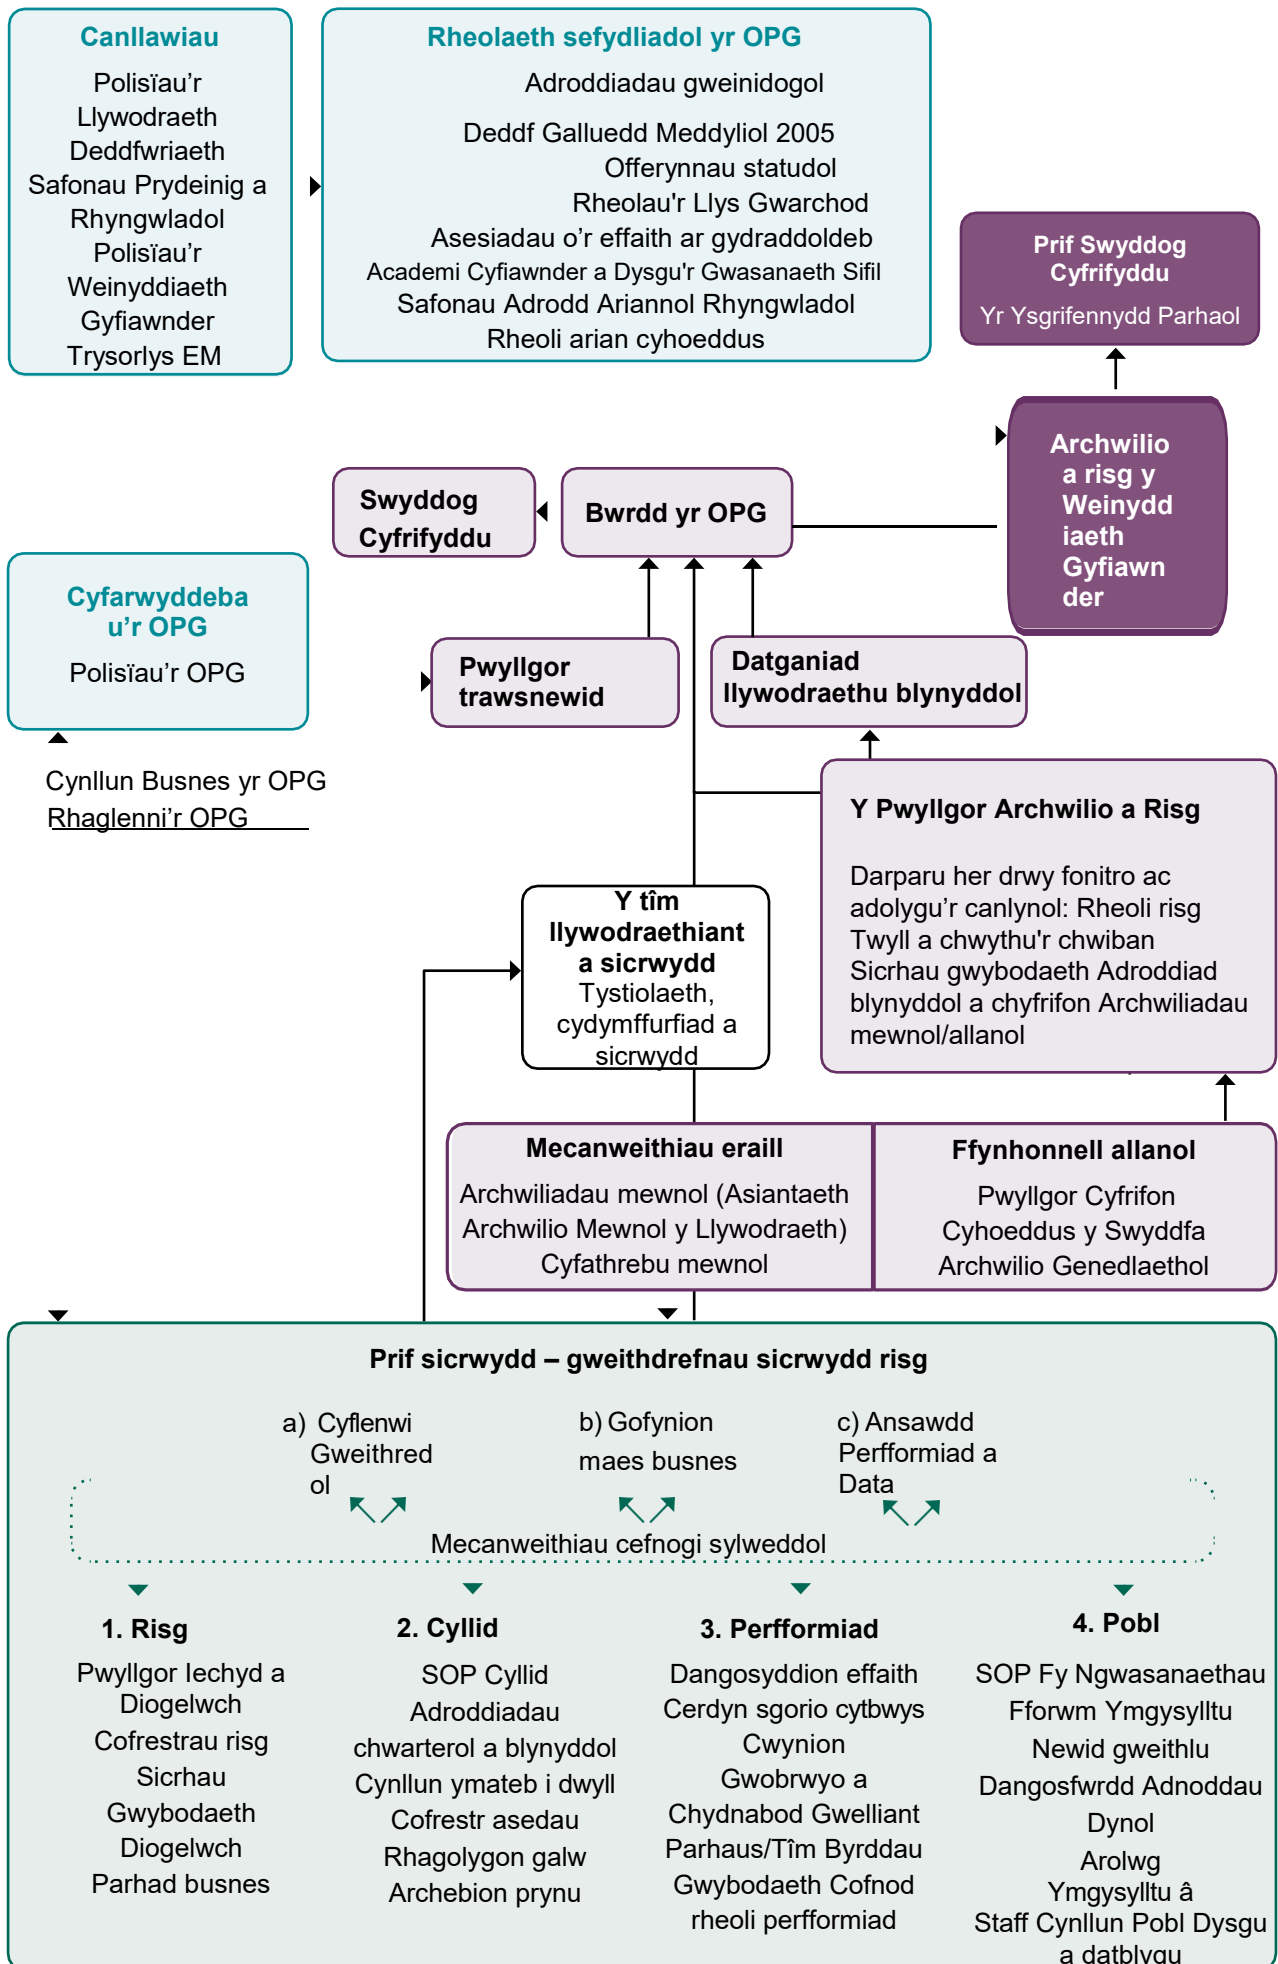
Canllawiau

Polisïau'r Llywodraeth
Deddfwriaeth
Safonau Prydeinig a Rhyngwladol
Polisïau'r Weinyddiaeth Gyfiawnder
Trysorlys EM

Rheolaeth sefydliadol yr OPG

Adroddiadau gweinidogol
Deddf Galluedd Meddyliol 2005
Offerynnau statudol
Rheolau'r Llys Gwarchod
Asesiadau o'r effaith ar gydraddoldeb
Academi Cyfiawnder a Dysgu'r Gwasanaeth Sifil
Safonau Adrodd Ariannol Rhyngwladol
Rheoli arian cyhoeddus

Prif Swyddog Cyfrifyddu

Yr Ysgrifennydd Parhaol

Archwilio a risg y Weinydd iaeth Gyfiawn der

Swyddog Cyfrifyddu

Bwrdd yr OPG

Cyfarwyddeba u'r OPG

Polisïau'r OPG

Pwyllgor trawsnewid

Datganiad llywodraethu blynyddol

Cynllun Busnes yr OPG
Rhaglenni'r OPG

Y Pwyllgor Archwilio a Risg

Darparu her drwy fonitro ac adolygu'r canlynol: Rheoli risg
Twyll a chwythu'r chwiban
Sicrhau gwybodaeth Adroddiad blynyddol a chyfrifon Archwiliadau mewnol/allanol

Y tîm llywodraethiant a sicrwydd
Tystiolaeth, cydymffurfiad a sicrwydd

Mecanweithiau eraill

Archwiliadau mewnol (Asiantaeth Archwilio Mewnol y Llywodraeth)
Cyfathrebu mewnol

Ffynhonnell allanol

Pwyllgor Cyfrifon Cyhoeddus y Swyddfa Archwilio Genedlaethol

Prif sicrwydd – gweithdrefnau sicrwydd risg

a) Cyflenwi Gweithredol
b) Gofynion maes busnes
c) Ansawdd Perfformiad a Data

Mecanweithiau cefnogi sylweddol

1. Risg

Pwyllgor Iechyd a Diogelwch
Cofrestrau risg
Sicrhau Gwybodaeth
Diogelwch
Parhad busnes

2. Cyllid

SOP Cyllid
Adroddiadau chwarterol a blynyddol
Cyllun ymateb i dwyll
Cofrestr asedau
Rhagolygon galw
Archebion prynu

3. Perfformiad

Dangosyddion effaith
Cerdyn sgorio cytbwys
Cwynion
Gwobrwyo a Chydnabod Gwelliant Parhaus/Tîm Byrddau
Gwybodaeth Cofnod rheoli perfformiad

4. Pobl

SOP Fy Ngwasanaethau
Fforwm Ymgysylltu
Newid gweithlu
Dangosfwrdd Adnoddau Dynol
Arolwg Ymgysylltu â Staff Cynllun Pobl Dysgu a datblygu